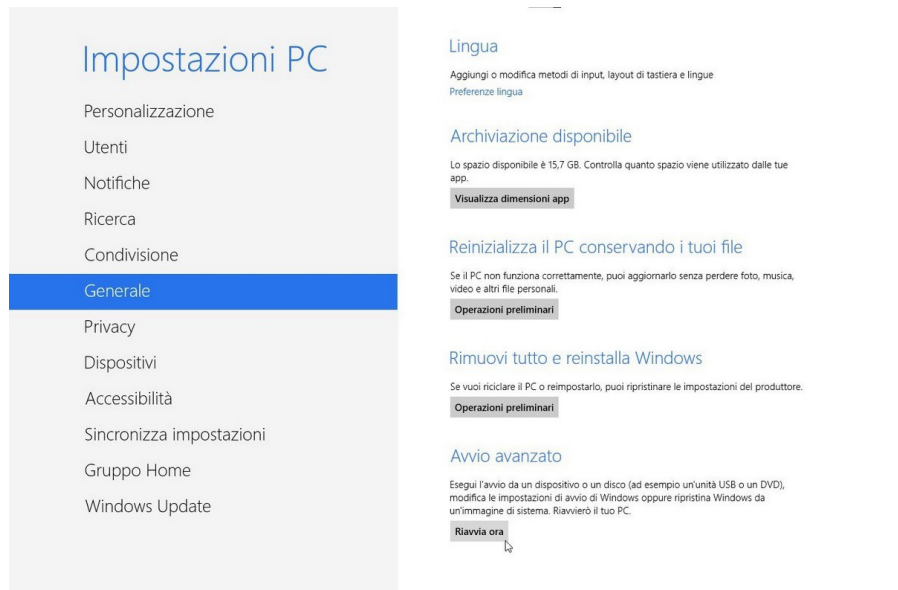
Impostazioni PC

Personalizzazione

Utenti

Notifiche

Ricerca

Condivisione

Generale

Privacy

Dispositivi

Accessibilità

Sincronizza impostazioni

Gruppo Home

Windows Update

Lingua

Aggiungi o modifica metodi di input, layout di tastiera e lingue

Preferenze lingua

Archiviazione disponibile

Lo spazio disponibile è 15,7 GB. Controlla quanto spazio viene utilizzato dalle tue app.

Visualizza dimensioni app

Reinizializza il PC conservando i tuoi file

Se il PC non funziona correttamente, puoi aggiornarlo senza perdere foto, musica, video e altri file personali.

Operazioni preliminari

Rimuovi tutto e reinstalla Windows

Se vuoi riciclare il PC o reimpostarlo, puoi ripristinare le impostazioni del produttore.

Operazioni preliminari

Avvio avanzato

Esegui l'avvio da un dispositivo o un disco (ad esempio un'unità USB o un DVD), modifica le impostazioni di avvio di Windows oppure ripristina Windows da un'immagine di sistema. Riavvierò il tuo PC.

Riavvia ora